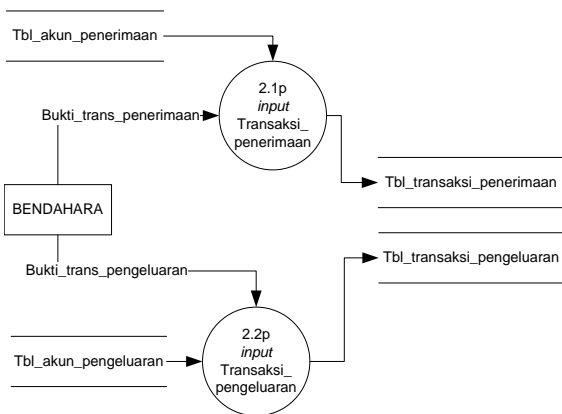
Tbl_akun_penerimaan

2.1p
*input*
Transaksi_
penerimaan

Bukti_trans_penerimaan

Tbl_transaksi_penerimaan

BENDAHARA

Bukti_trans_pengeluaran

Tbl_transaksi_pengeluaran

2.2p
*input*
Transaksi_
pengeluaran

Tbl_akun_pengeluaran